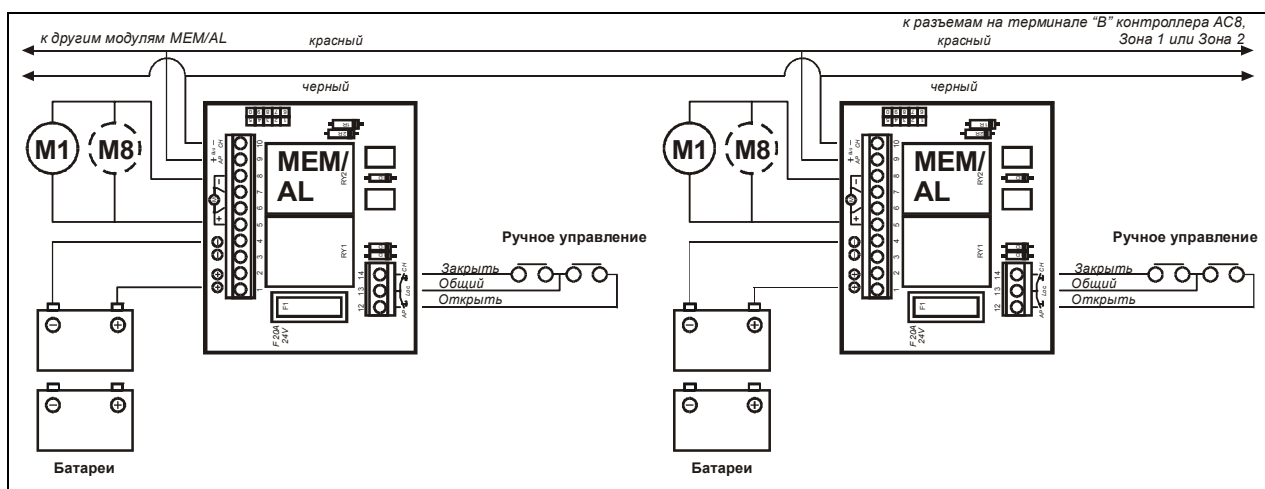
к другим модулям MEM/AL

красный

черный

к разъемам на терминале "B" контроллера AC8, Зона 1 или Зона 2

красный

черный

M1 M8

MEM/ AL

RY2

RY1

F1

F 20A 24V

10 9 8 7 6 5 4 3 2 1

14 13 12

Ручное управление

Закрыть
Общий
Открыть

Батареи

M1 M8

MEM/ AL

RY2

RY1

F1

F 20A 24V

10 9 8 7 6 5 4 3 2 1

14 13 12

Ручное управление

Закрыть
Общий
Открыть

Батареи